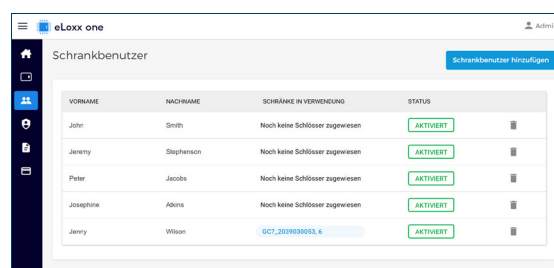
eLoxx one

Admi

Schrankbenutzer

Schrankbenutzer hinzufügen

| VORNAME | NACHNAME | SCHRÄNKE IN VERWENDUNG | STATUS |
|---|---|---|---|
| John | Smith | Noch keine Schlösser zugewiesen | AKTIVIERT |
| Jeremy | Stephenson | Noch keine Schlösser zugewiesen | AKTIVIERT |
| Peter | Jacobs | Noch keine Schlösser zugewiesen | AKTIVIERT |
| Josephine | Atkins | Noch keine Schlösser zugewiesen | AKTIVIERT |
| Jenny | Wilson | GC7_2039030053, 6 | AKTIVIERT |